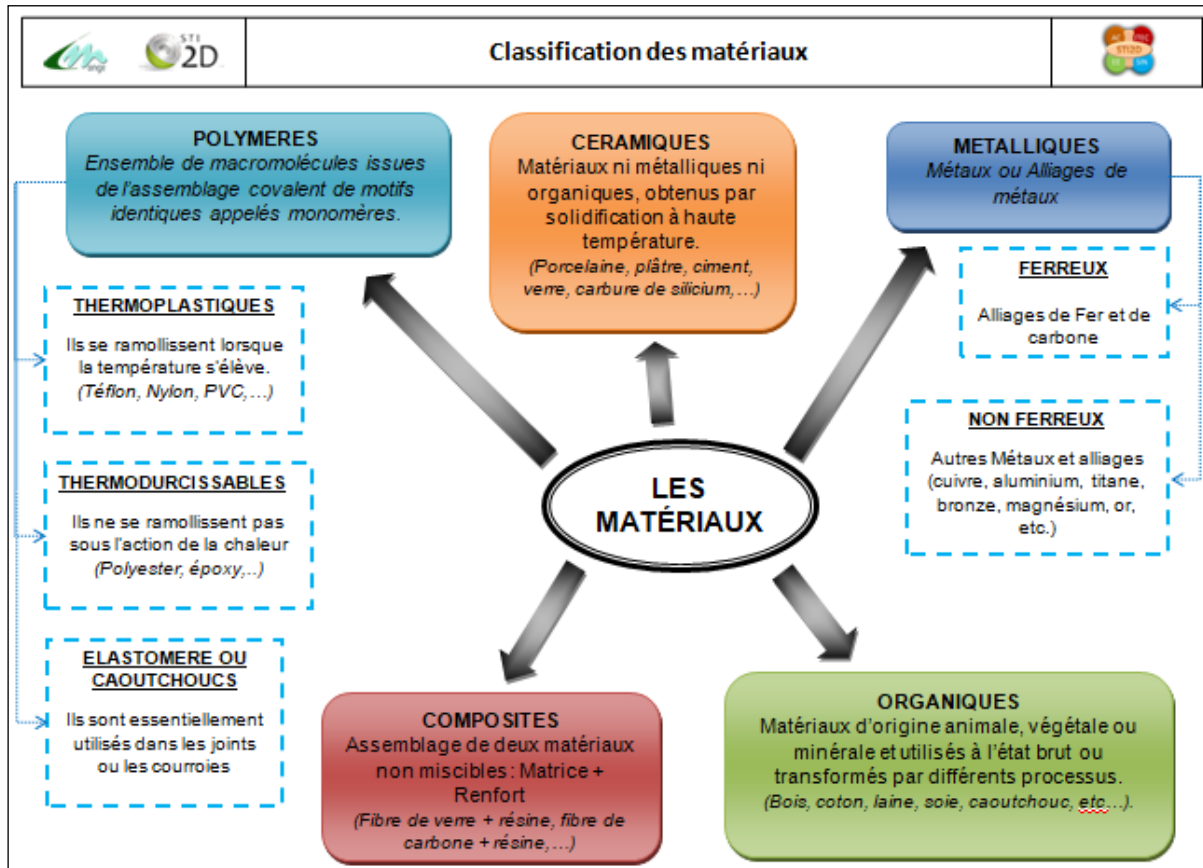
STI 2D

Classification des matériaux

STI2D

POLYMERES
Ensemble de macromolécules issues de l'assemblage covalent de motifs identiques appelés monomères.

CERAMIQUES
Matériaux ni métalliques ni organiques, obtenus par solidification à haute température.
(Porcelaine, plâtre, ciment, verre, carbure de silicium,…)

METALLIQUES
Métaux ou Alliages de métaux

THERMOPLASTIQUES
Ils se ramollissent lorsque la température s'élève.
(Téflon, Nylon, PVC,…)

FERREUX
Alliages de Fer et de carbone

NON FERREUX
Autres Métaux et alliages (cuivre, aluminium, titane, bronze, magnésium, or, etc.)

THERMODURCISSABLES
Ils ne se ramollissent pas sous l'action de la chaleur
(Polyester, époxy,..)

LES MATÉRIAUX

ELASTOMERE OU CAOUTCHOUCS
Ils sont essentiellement utilisés dans les joints ou les courroies

COMPOSITES
Assemblage de deux matériaux non miscibles : Matrice + Renfort
(Fibre de verre + résine, fibre de carbone + résine,…)

ORGANIQUES
Matériaux d'origine animale, végétale ou minérale et utilisés à l'état brut ou transformés par différents processus.
(Bois, coton, laine, soie, caoutchouc, etc…).